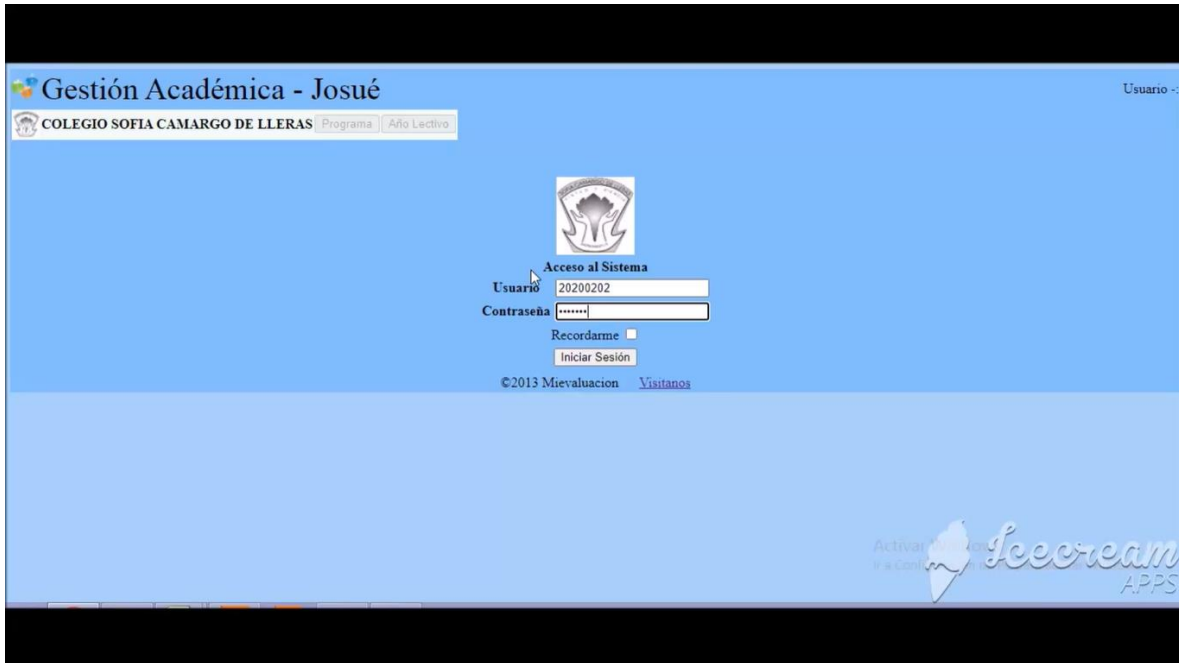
Gestión Académica - Josué

Usuario -:

COLEGIO SOFIA CAMARGO DE LLERAS Programa Año Lectivo

Acceso al Sistema

Usuario 20200202

Contraseña •••••••

Recordarme

Iniciar Sesión

©2013 Mievaluacion Visitanos

Activar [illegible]

Icecream APPS